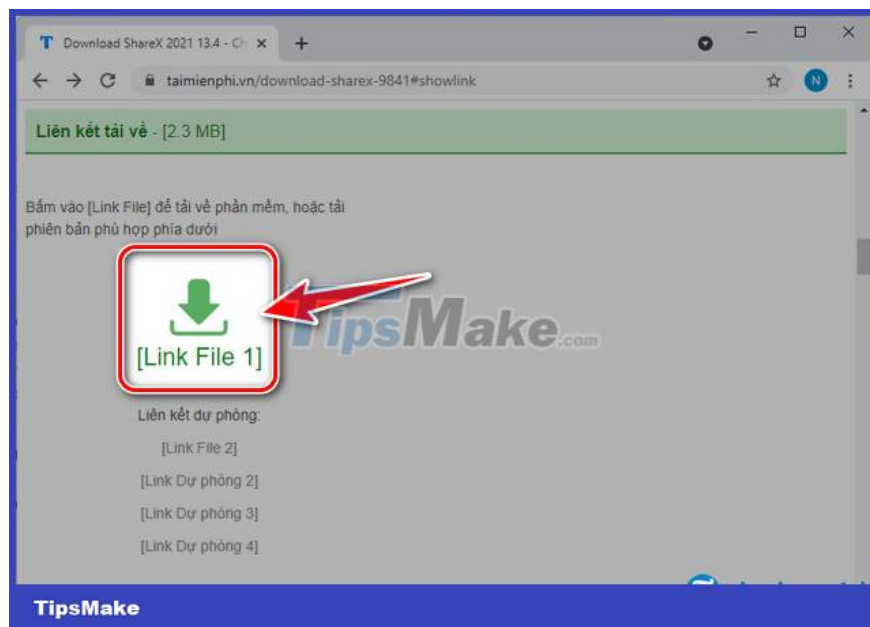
Download ShareX 2021 13.4 - Ch ×

taimienphi.vn/download-sharex-9841#showlink

N

Liên kết tải về - [2.3 MB]

Bấm vào [Link File] để tải về phần mềm, hoặc tải phiên bản phù hợp phía dưới

[Link File 1]

TipsMake.com

Liên kết dự phòng:

[Link File 2]

[Link Dự phòng 2]

[Link Dự phòng 3]

[Link Dự phòng 4]

TipsMake